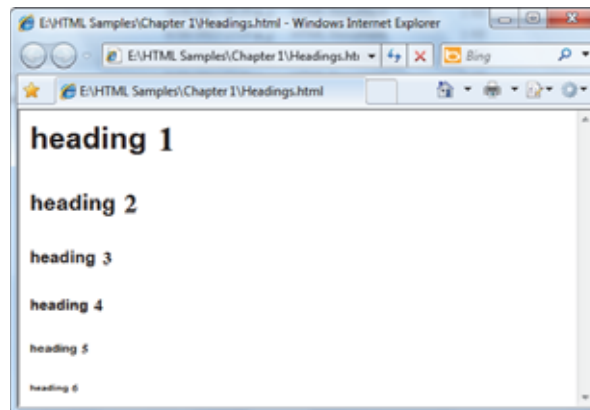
E:\HTML Samples\Chapter 1\Headings.html - Windows Internet Explorer

E:\HTML Samples\Chapter 1\Headings.htı

Bing

E:\HTML Samples\Chapter 1\Headings.html

heading 1

heading 2

heading 3

heading 4

heading 5

heading 6